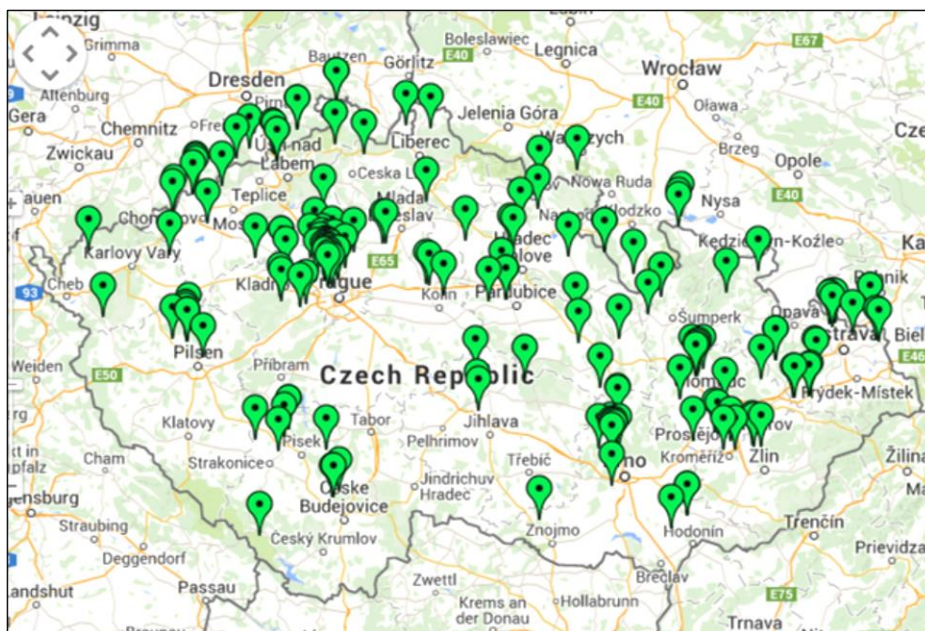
Leipzig
Grimma
Bautzen
Görlitz
Boleslawiec
Legnica
E67
Dresden
E40
Wrocław
Altenburg
Pirna
Jelenia Góra
E40
Oława
Gera
Chemnitz
Frei
Ústí nad Labem
Liberec
Wałbrzych
Brzeg
Cze
Zwickau
Ceska Lí
Opole
Teplice
Mladá Boleslav
Nowa Ruda
Nysa
auen
Chomutov
Most
Kłodzko
E40
Karlovy Vary
E65
Hradec Králové
Kędzierzyn-Koźle
Ka
Cheb
Kladno
Prague
Kolín
Pardubice
Rybnik
93
Opava
Šumperk
Ostrava
Biel
Weiden
Pilsen
E46
Příbram
E50
Czech Republic
Frýdek-Místek
Klatovy
Tabor
Jihlava
Olomouc
Písek
Prostějov
Přerov
Pelhrimov
Cham
Strakonice
Jindrichuv Hradec
Třebíč
Brno
Kroměříž
Zlín
Žilina
pfalz
České Budejovice
gensburg
Straubing
Znojmo
Hodonín
Trenčín
Český Krumlov
Prievidza
Deggendorf
Passau
Zwettl
Břeclav
andshut
Krems an der Donau
Hollabrunn
E75
Trnava